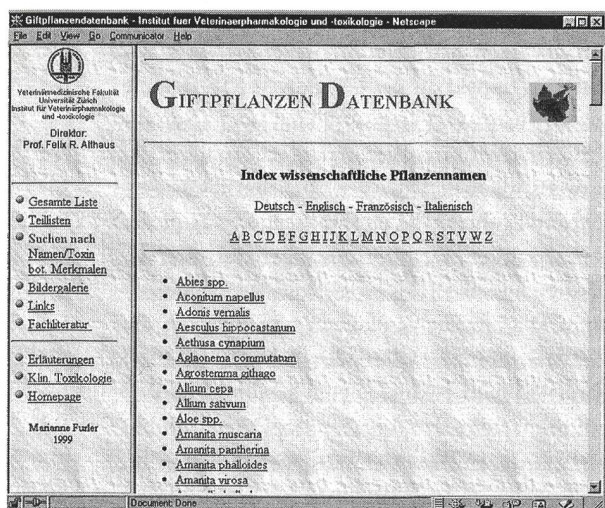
Giftpflanzendatenbank - Institut fuer Veterinaerpharmakologie und -toxikologie - Netscape

File Edit View Go Communicator Help

Veterinärmedizinische Fakultät
Universität Zürich
Institut für Veterinärpharmakologie und -toxikologie

Direktor:
Prof. Felix R. Althaus

Gesamte Liste
Teillisten
Suchen nach Namen/Toxin bot. Merkmalen
Bildergalerie
Links
Fachliteratur

Erläuterungen
Klin. Toxikologie
Homepage

Marianne Furler
1999

GIFTPFLANZEN DATENBANK

Index wissenschaftliche Pflanzennamen

Deutsch - Englisch - Französisch - Italienisch

A B C D E F G H I J K L M N O P Q R S T V W Z

- Abies spp.
- Aconitum napellus
- Adonis vernalis
- Aesculus hippocastanum
- Aethusa cynapium
- Aglaonema commutatum
- Agrostemma githago
- Allium cepa
- Allium sativum
- Aloe spp.
- Amanita muscaria
- Amanita pantherina
- Amanita phalloides
- Amanita virosa
- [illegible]

Document: Done